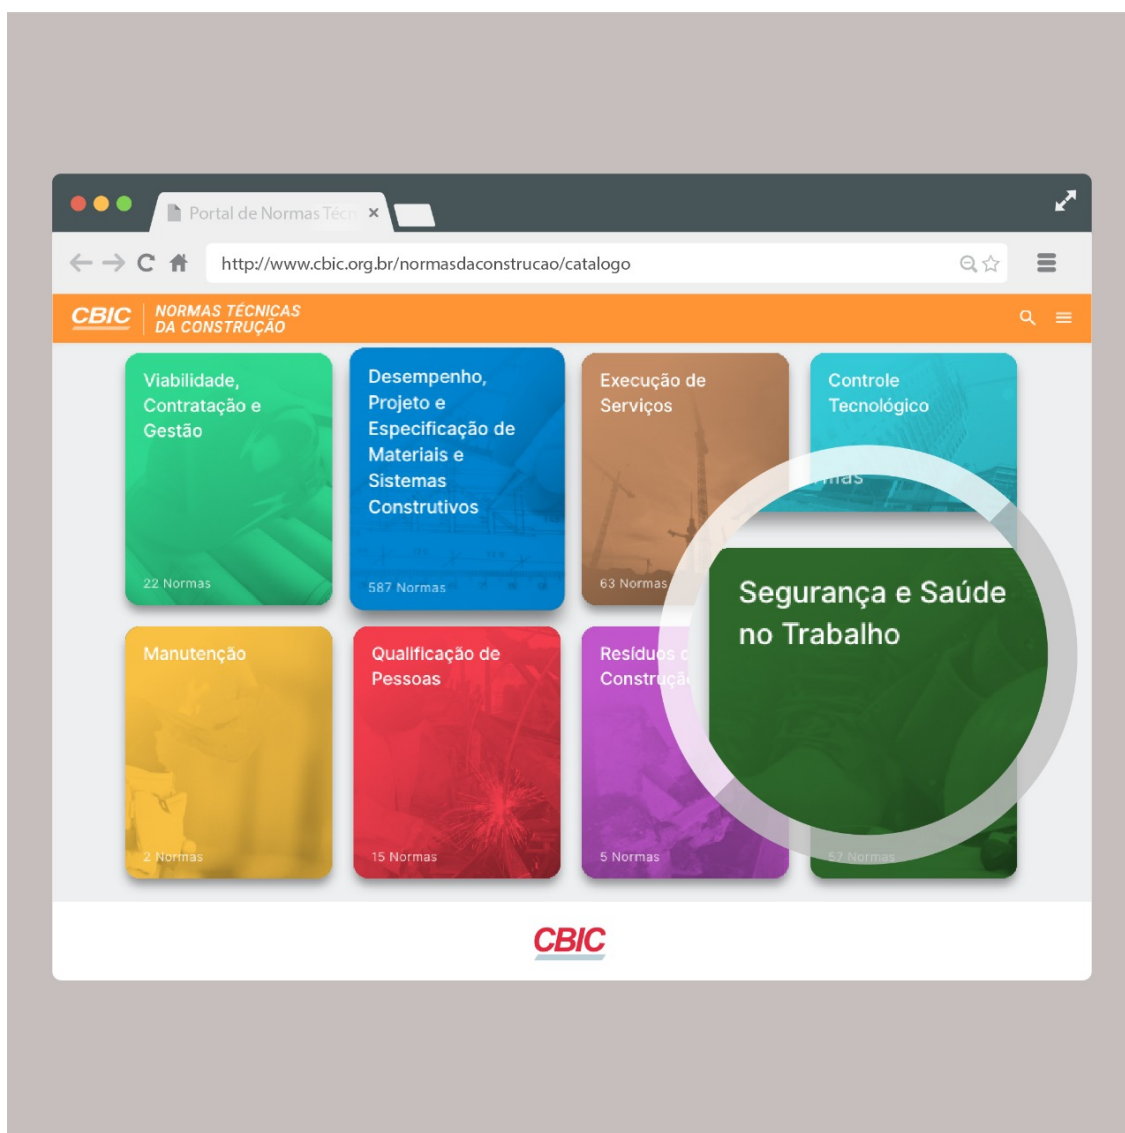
Portal de Normas Técn ×

http://www.cbic.org.br/normasdaconstrucao/catalogo

CBIC NORMAS TÉCNICAS DA CONSTRUÇÃO

Viabilidade, Contratação e Gestão

22 Normas

Desempenho, Projeto e Especificação de Materiais e Sistemas Construtivos

587 Normas

Execução de Serviços

63 Normas

Controle Tecnológico

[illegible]mas

Segurança e Saúde no Trabalho

57 Normas

Manutenção

2 Normas

Qualificação de Pessoas

15 Normas

Resíduos d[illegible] Construçã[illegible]

5 Normas

CBIC